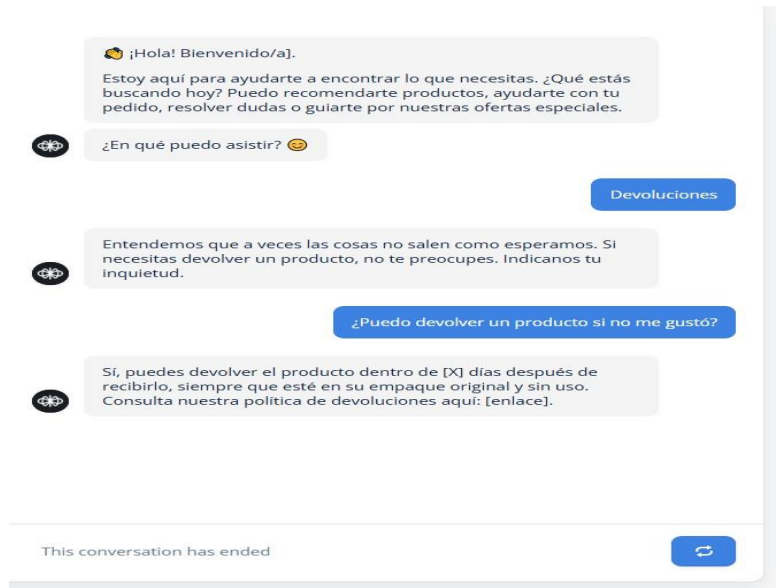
¡Hola! Bienvenido/a].

Estoy aquí para ayudarte a encontrar lo que necesitas. ¿Qué estás buscando hoy? Puedo recomendarte productos, ayudarte con tu pedido, resolver dudas o guiarte por nuestras ofertas especiales.

¿En qué puedo asistir? 😊

Devoluciones

Entendemos que a veces las cosas no salen como esperamos. Si necesitas devolver un producto, no te preocupes. Indicanos tu inquietud.

¿Puedo devolver un producto si no me gustó?

Sí, puedes devolver el producto dentro de [X] días después de recibirlo, siempre que esté en su empaque original y sin uso. Consulta nuestra política de devoluciones aquí: [enlace].

This conversation has ended